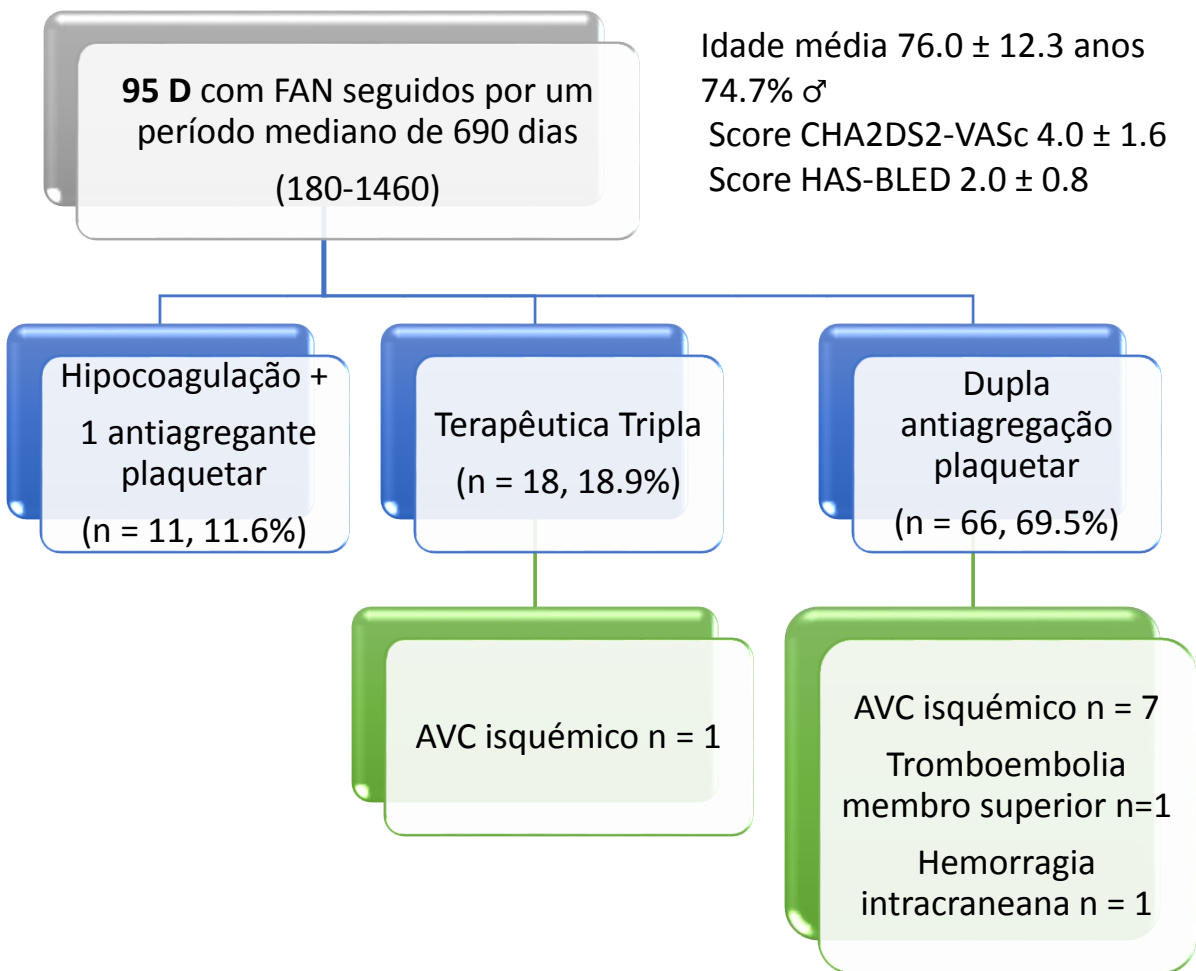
**95 D** com FAN seguidos por um período mediano de 690 dias

(180-1460)

Idade média 76.0 ± 12.3 anos
74.7% ♂
Score CHA2DS2-VASc 4.0 ± 1.6
Score HAS-BLED 2.0 ± 0.8

Hipocoagulação + 1 antiagregante plaquetar

(n = 11, 11.6%)

Terapêutica Tripla

(n = 18, 18.9%)

Dupla antiagregação plaquetar

(n = 66, 69.5%)

AVC isquémico n = 1

AVC isquémico n = 7

Tromboembolia membro superior n=1

Hemorragia intracraneana n = 1